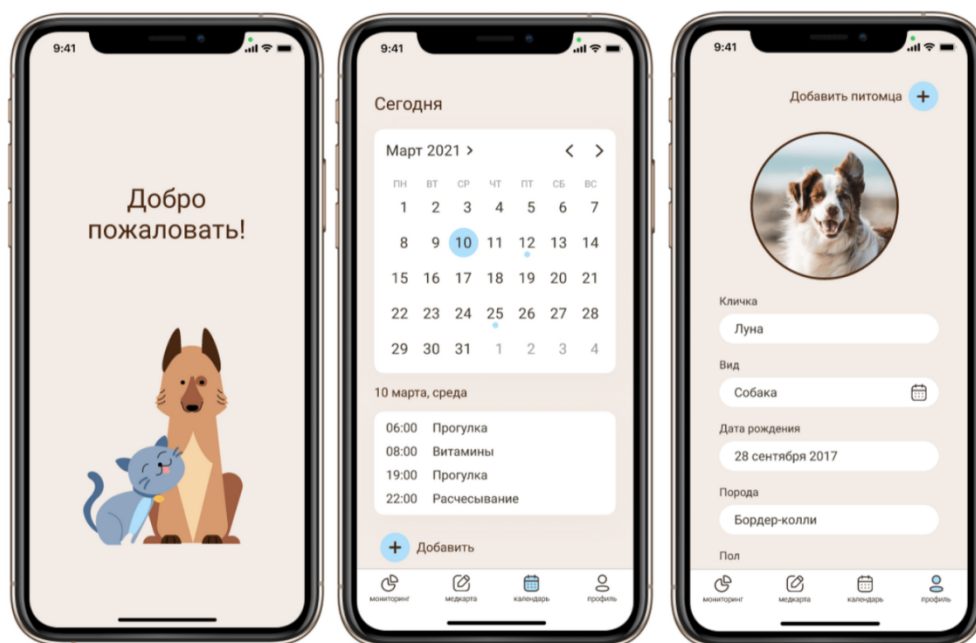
9:41

Добро пожаловать!

9:41

Сегодня

Март 2021 >

| ПН | ВТ | СР | ЧТ | ПТ | СБ | ВС |
|---|---|---|---|---|---|---|
| 1 | 2 | 3 | 4 | 5 | 6 | 7 |
| 8 | 9 | 10 | 11 | 12 | 13 | 14 |
| 15 | 16 | 17 | 18 | 19 | 20 | 21 |
| 22 | 23 | 24 | 25 | 26 | 27 | 28 |
| 29 | 30 | 31 | 1 | 2 | 3 | 4 |

10 марта, среда

06:00 Прогулка
08:00 Витамины
19:00 Прогулка
22:00 Расчесывание

Добавить

мониторинг медкарта календарь профиль

9:41

Добавить питомца

Кличка
Луна

Вид
Собака

Дата рождения
28 сентября 2017

Порода
Бордер-колли

Пол

мониторинг медкарта календарь профиль